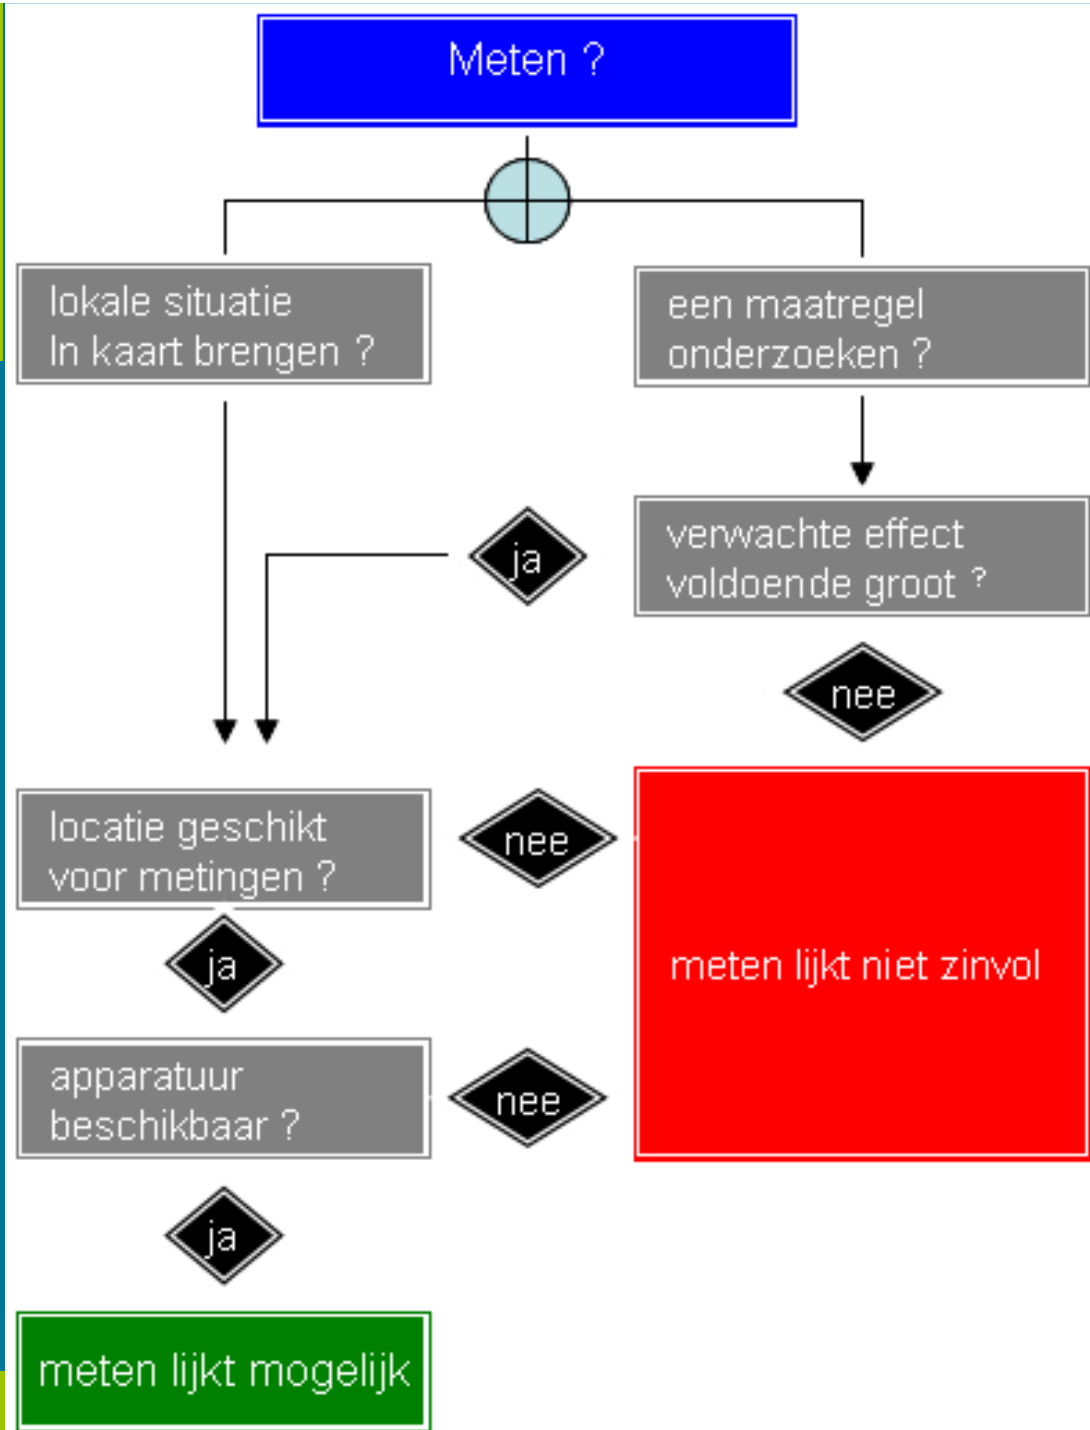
Meten ?

lokale situatie
In kaart brengen ?

een maatregel
onderzoeken ?

ja

verwachte effect
voldoende groot ?

nee

locatie geschikt
voor metingen ?

nee

meten lijkt niet zinvol

ja

apparatuur
beschikbaar ?

nee

ja

meten lijkt mogelijk